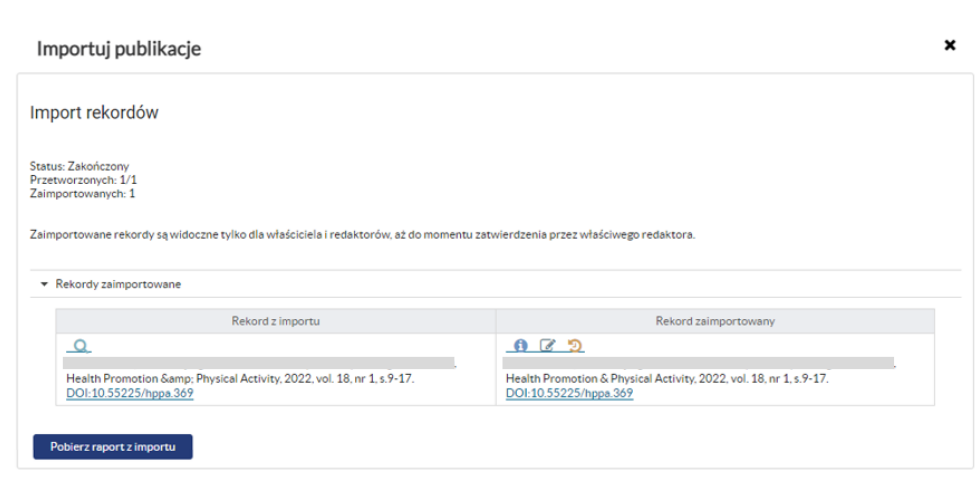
Importuj publikacje

Import rekordów

Status: Zakończony
Przetworzonych: 1/1
Zaimportowanych: 1

Zaimportowane rekordy są widoczne tylko dla właściciela i redaktorów, aż do momentu zatwierdzenia przez właściwego redaktora.

Rekordy zaimportowane

| Rekord z importu | Rekord zaimportowany |
|---|---|
| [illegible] Health Promotion &amp; Physical Activity, 2022, vol. 18, nr 1, s.9-17. DOI:10.55225/hppa.369 | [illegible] Health Promotion & Physical Activity, 2022, vol. 18, nr 1, s.9-17. DOI:10.55225/hppa.369 |

Pobierz raport z importu